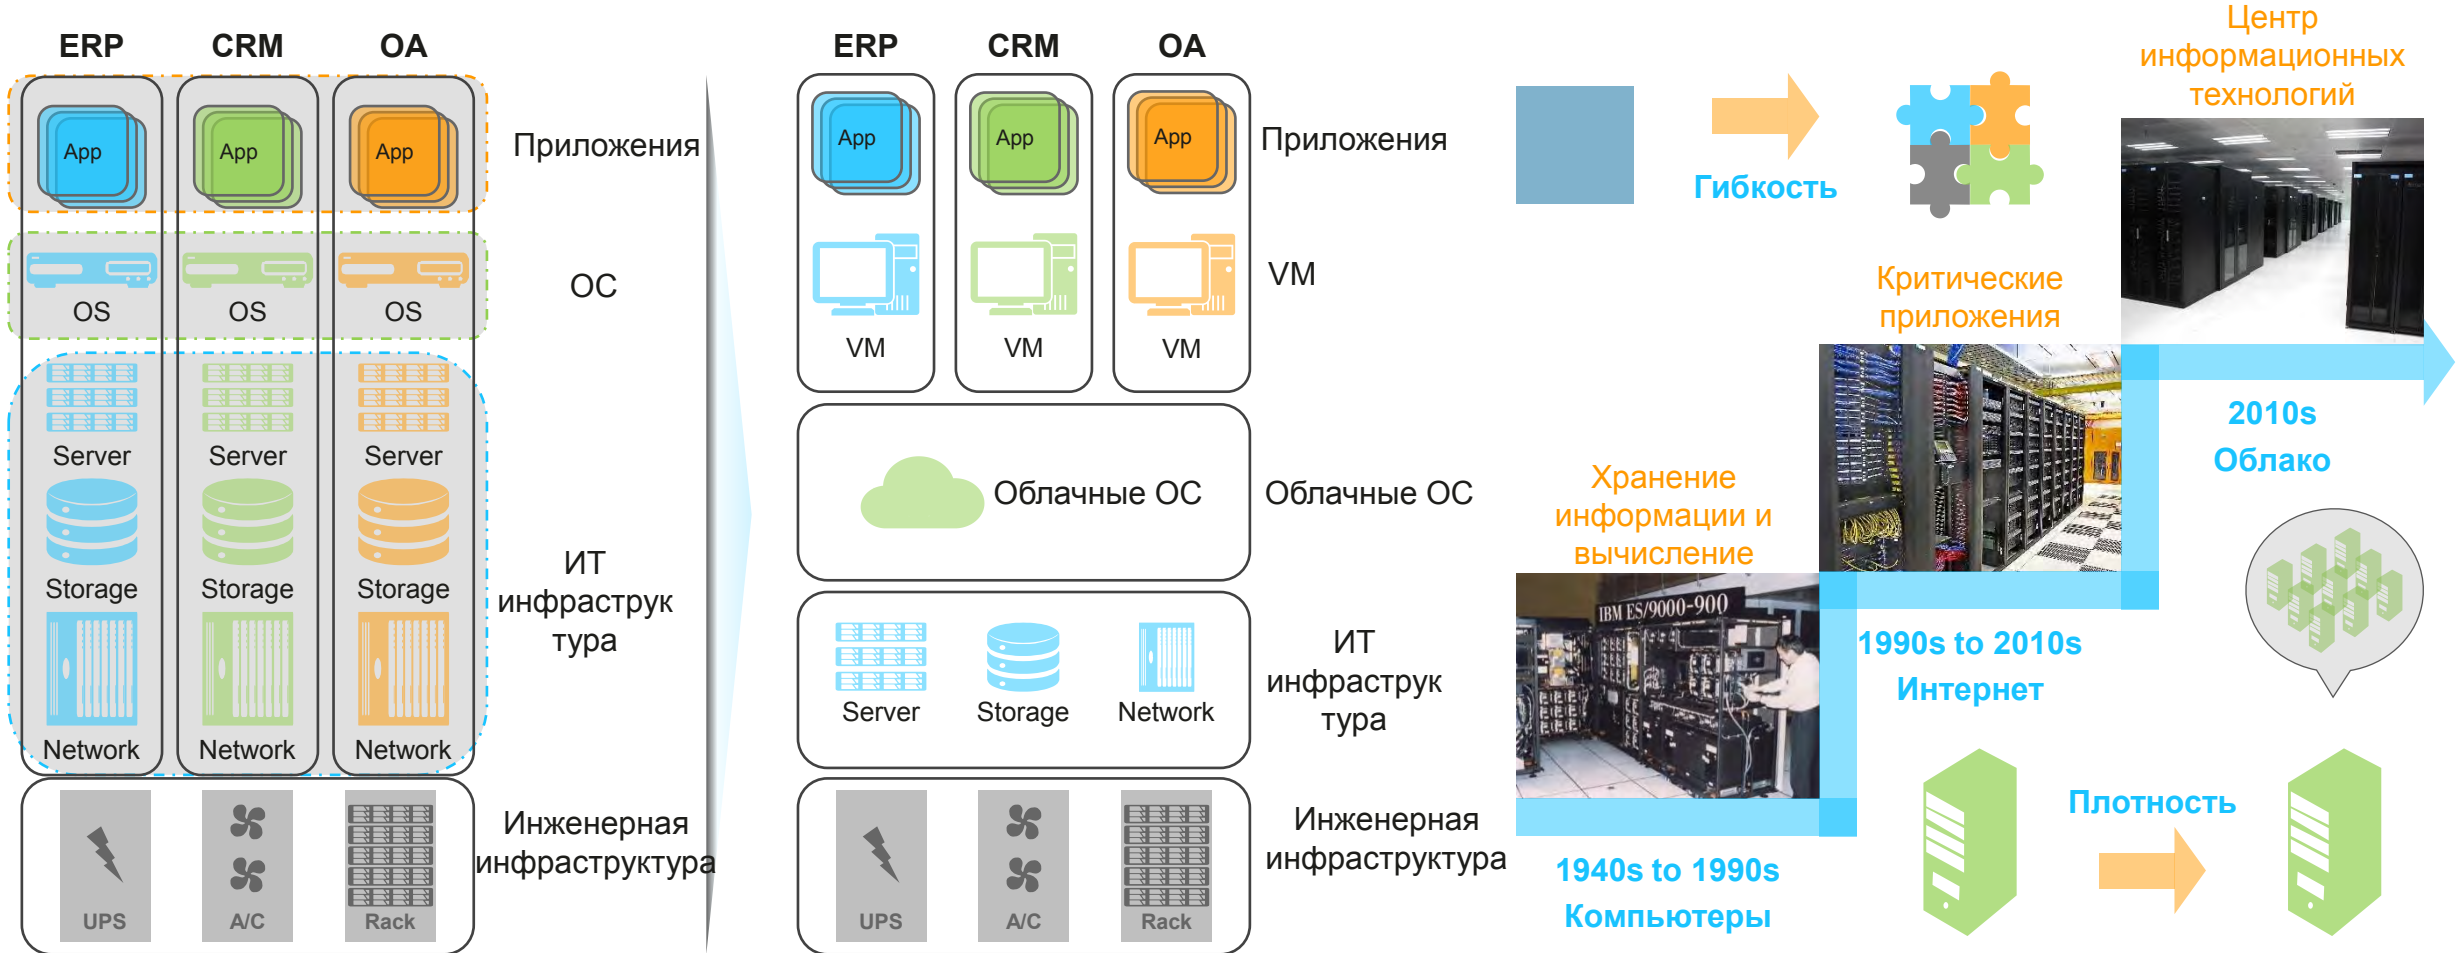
ERP CRM OA

App App App

Приложения

OS OS OS

ОС

Server Server Server

Storage Storage Storage

Network Network Network

ИТ инфраструктура

UPS A/C Rack

Инженерная инфраструктура

ERP CRM OA

App App App

Приложения

VM VM VM

VM

Облачные ОС

Облачные ОС

Server Storage Network

ИТ инфраструктура

UPS A/C Rack

Инженерная инфраструктура

Гибкость

Центр информационных технологий

Критические приложения

2010s
Облако

Хранение информации и вычисление

IBM ES/9000-900

1990s to 2010s
Интернет

Плотность

1940s to 1990s
Компьютеры